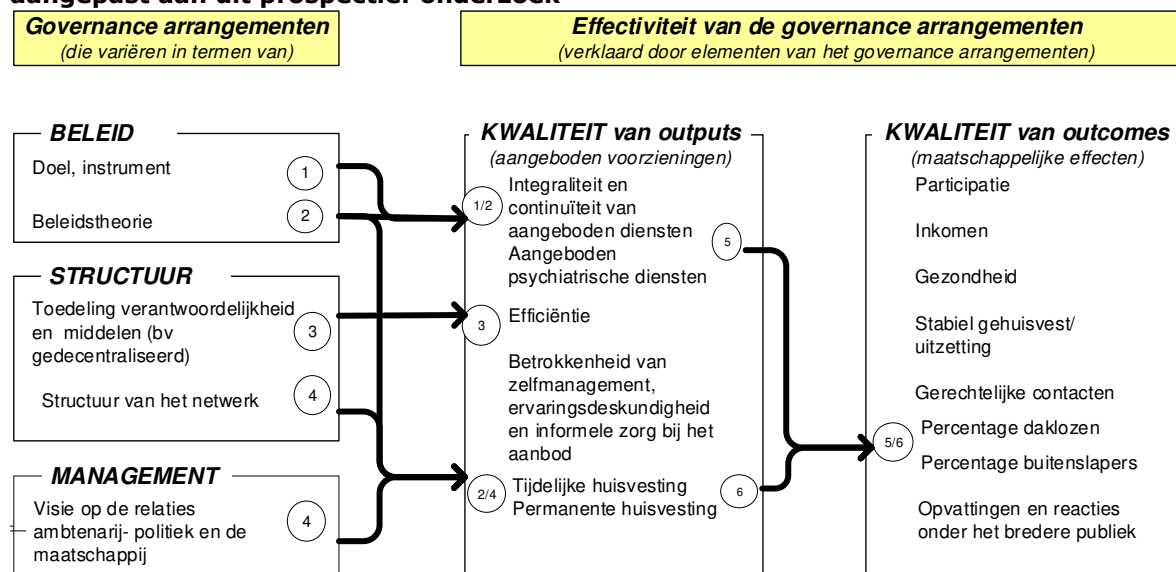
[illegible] aangepast aan dit prospectief onderzoek

Governance arrangementen
(die variëren in termen van)

Effectiviteit van de governance arrangementen
(verklaard door elementen van het governance arrangementen)

BELEID
Doel, instrument
1
Beleidstheorie
2

STRUCTUUR
Toedeling verantwoordelijkheid en middelen (bv gedecentraliseerd)
3
Structuur van het netwerk
4

MANAGEMENT
Visie op de relaties ambtenarij- politiek en de maatschappij
4

KWALITEIT van outputs
(aangeboden voorzieningen)
1/2
Integraliteit en continuïteit van aangeboden diensten
Aangeboden psychiatrische diensten
3
Efficiëntie
Betrokkenheid van zelfmanagement, ervaringsdeskundigheid en informele zorg bij het aanbod
2/4
Tijdelijke huisvesting
Permanente huisvesting
5
6

KWALITEIT van outcomes
(maatschappelijke effecten)
Participatie
Inkomen
Gezondheid
Stabiel gehuisvest/ uitzetting
Gerechtelijke contacten
5/6
Percentage daklozen
Percentage buitenslapers
Opvattingen en reacties onder het bredere publiek